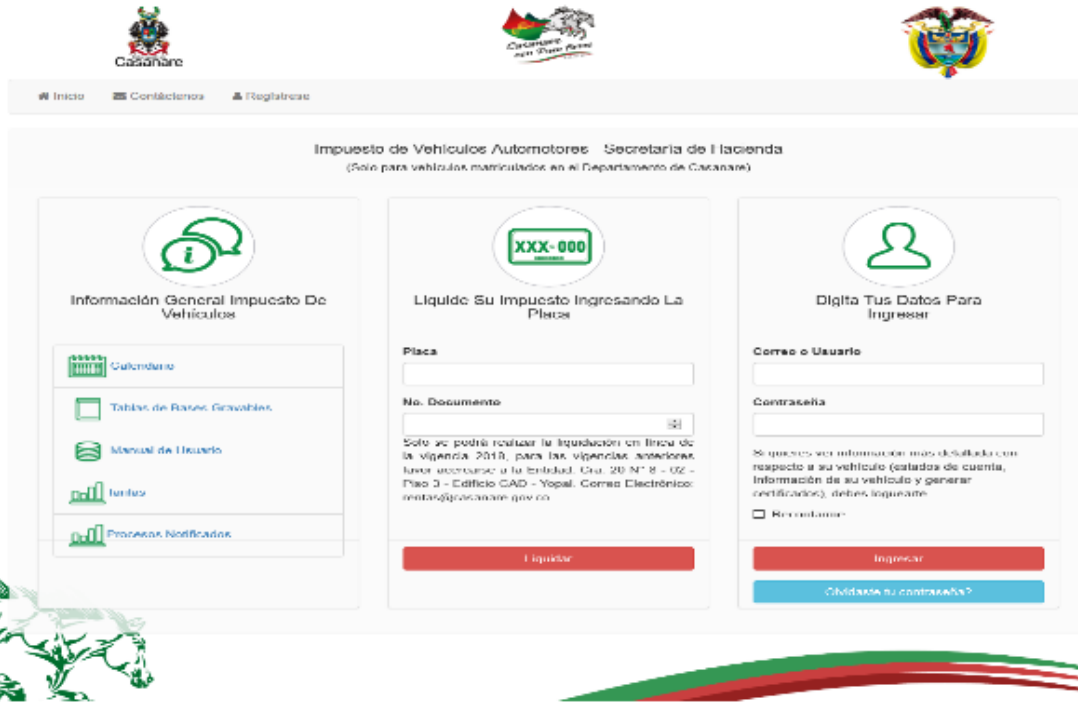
Casanare

Casanare con Paso Firme

Inicio Contáctenos Registrese

Impuesto de Vehiculos Automotores Secretaria de Hacienda
(Solo para vehiculos matriculados en el Departamento de Casanare)

Información General Impuesto De Vehículos

Calendario

Tablas de Bases Gravables

Manual de Usuario

Tarifas

Procesos Notificados

XXX-000

Liquide Su Impuesto Ingresando La Placa

Placa

No. Documento

Solo se podrá realizar la liquidación en línea de la vigencia 2019, para las vigencias anteriores favor acercarse a la Entidad. Cra. 20 N° 8 - 02 - Piso 3 - Edificio CAD - Yopal. Correo Electrónico: rentas@casanare.gov.co

Liquidar

Digita Tus Datos Para Ingresar

Correo o Usuario

Contraseña

Si quieres ver información mas detallada con respecto a su vehículo (estados de cuenta, información de su vehículo y generar certificados), debes loguearte

Recordarme

Ingresar

Olvidaste tu contraseña?